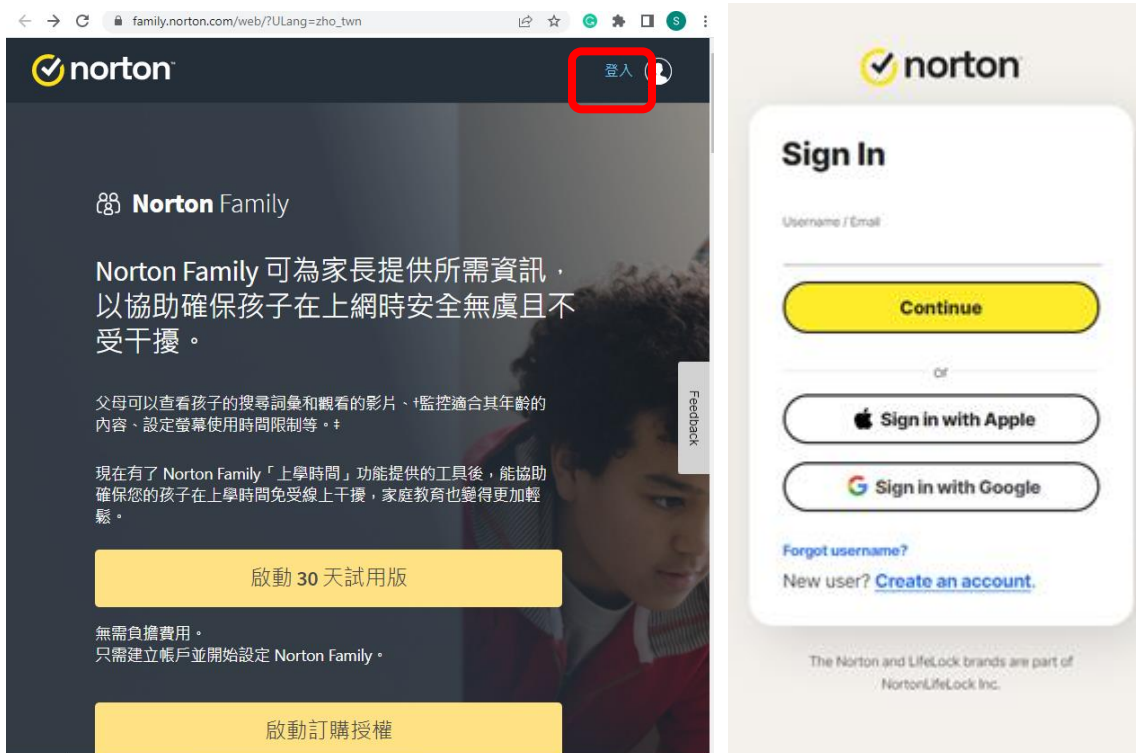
family.norton.com/web/?ULang=zho_twn

S

norton

登入

Norton Family

Norton Family 可為家長提供所需資訊，以協助確保孩子在上網時安全無虞且不受干擾。

父母可以查看孩子的搜尋詞彙和觀看的影片、†監控適合其年齡的內容、設定螢幕使用時間限制等。‡

現在有了 Norton Family「上學時間」功能提供的工具後，能協助確保您的孩子在上學時間免受線上干擾，家庭教育也變得更加輕鬆。

啟動 30 天試用版

無需負擔費用。
只需建立帳戶並開始設定 Norton Family。

啟動訂購授權

Feedback

norton

Sign In

Username / Email

Continue

or

Sign in with Apple

Sign in with Google

Forgot username?

New user? Create an account.

The Norton and LifeLock brands are part of NortonLifeLock Inc.